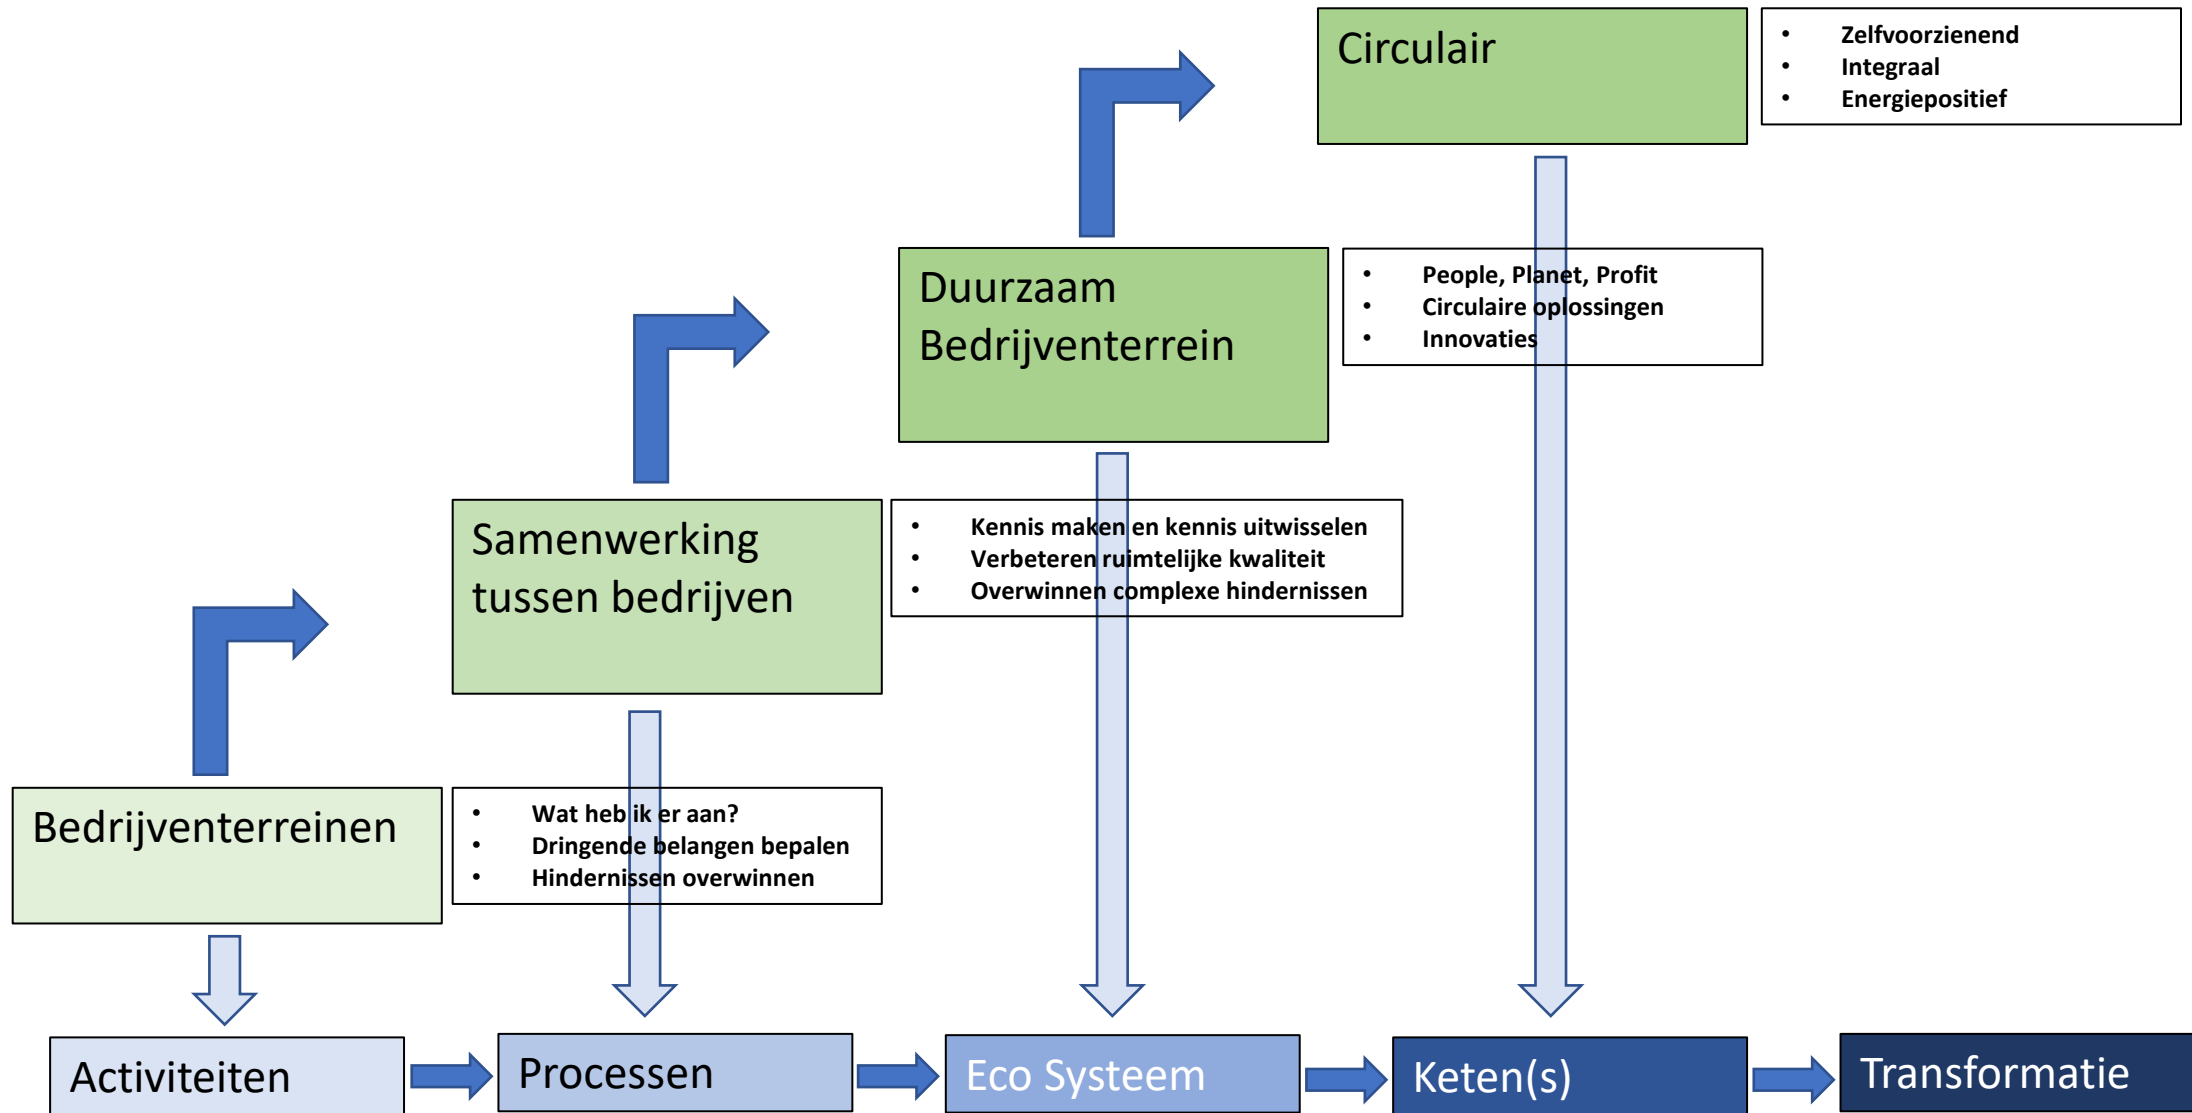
Circulair

- Zelfvoorzienend
- Integraal
- Energiepositief

Duurzaam Bedrijventerrein

- People, Planet, Profit
- Circulaire oplossingen
- Innovaties

Samenwerking tussen bedrijven

- Kennis maken en kennis uitwisselen
- Verbeteren ruimtelijke kwaliteit
- Overwinnen complexe hindernissen

Bedrijventerreinen

- Wat heb ik er aan?
- Dringende belangen bepalen
- Hindernissen overwinnen

Activiteiten

Processen

Eco Systeem

Keten(s)

Transformatie